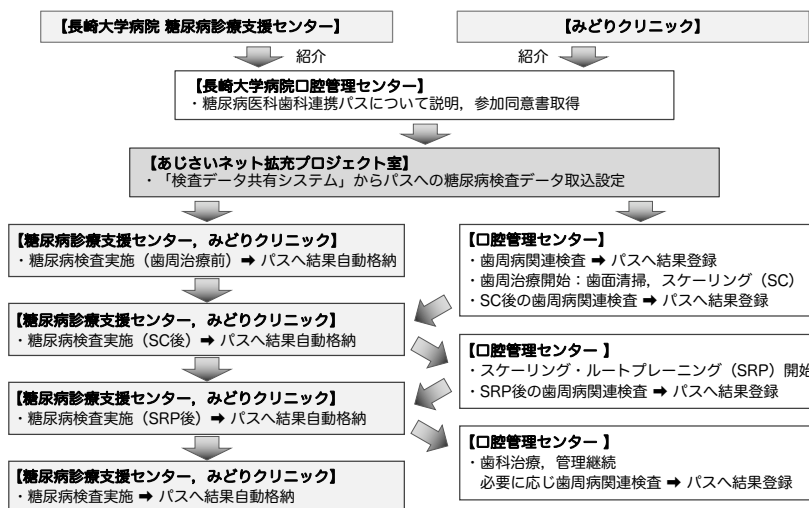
【長崎大学病院 糖尿病診療支援センター】

【みどりクリニック】

紹介

紹介

【長崎大学病院口腔管理センター】
・糖尿病医科歯科連携パスについて説明，参加同意書取得

【あじさいネット拡充プロジェクト室】
・「検査データ共有システム」からパスへの糖尿病検査データ取込設定

【糖尿病診療支援センター，みどりクリニック】
・糖尿病検査実施（歯周治療前）➡ パスへ結果自動格納

【口腔管理センター】
・歯周病関連検査 ➡ パスへ結果登録
・歯周治療開始：歯面清掃，スケーリング（SC）
・SC後の歯周病関連検査 ➡ パスへ結果登録

【糖尿病診療支援センター，みどりクリニック】
・糖尿病検査実施（SC後）➡ パスへ結果自動格納

【口腔管理センター 】
・スケーリング・ルートプレーニング（SRP）開始
・SRP後の歯周病関連検査 ➡ パスへ結果登録

【糖尿病診療支援センター，みどりクリニック】
・糖尿病検査実施（SRP後）➡ パスへ結果自動格納

【口腔管理センター 】
・歯科治療，管理継続
必要に応じ歯周病関連検査 ➡ パスへ結果登録

【糖尿病診療支援センター，みどりクリニック】
・糖尿病検査実施 ➡ パスへ結果自動格納